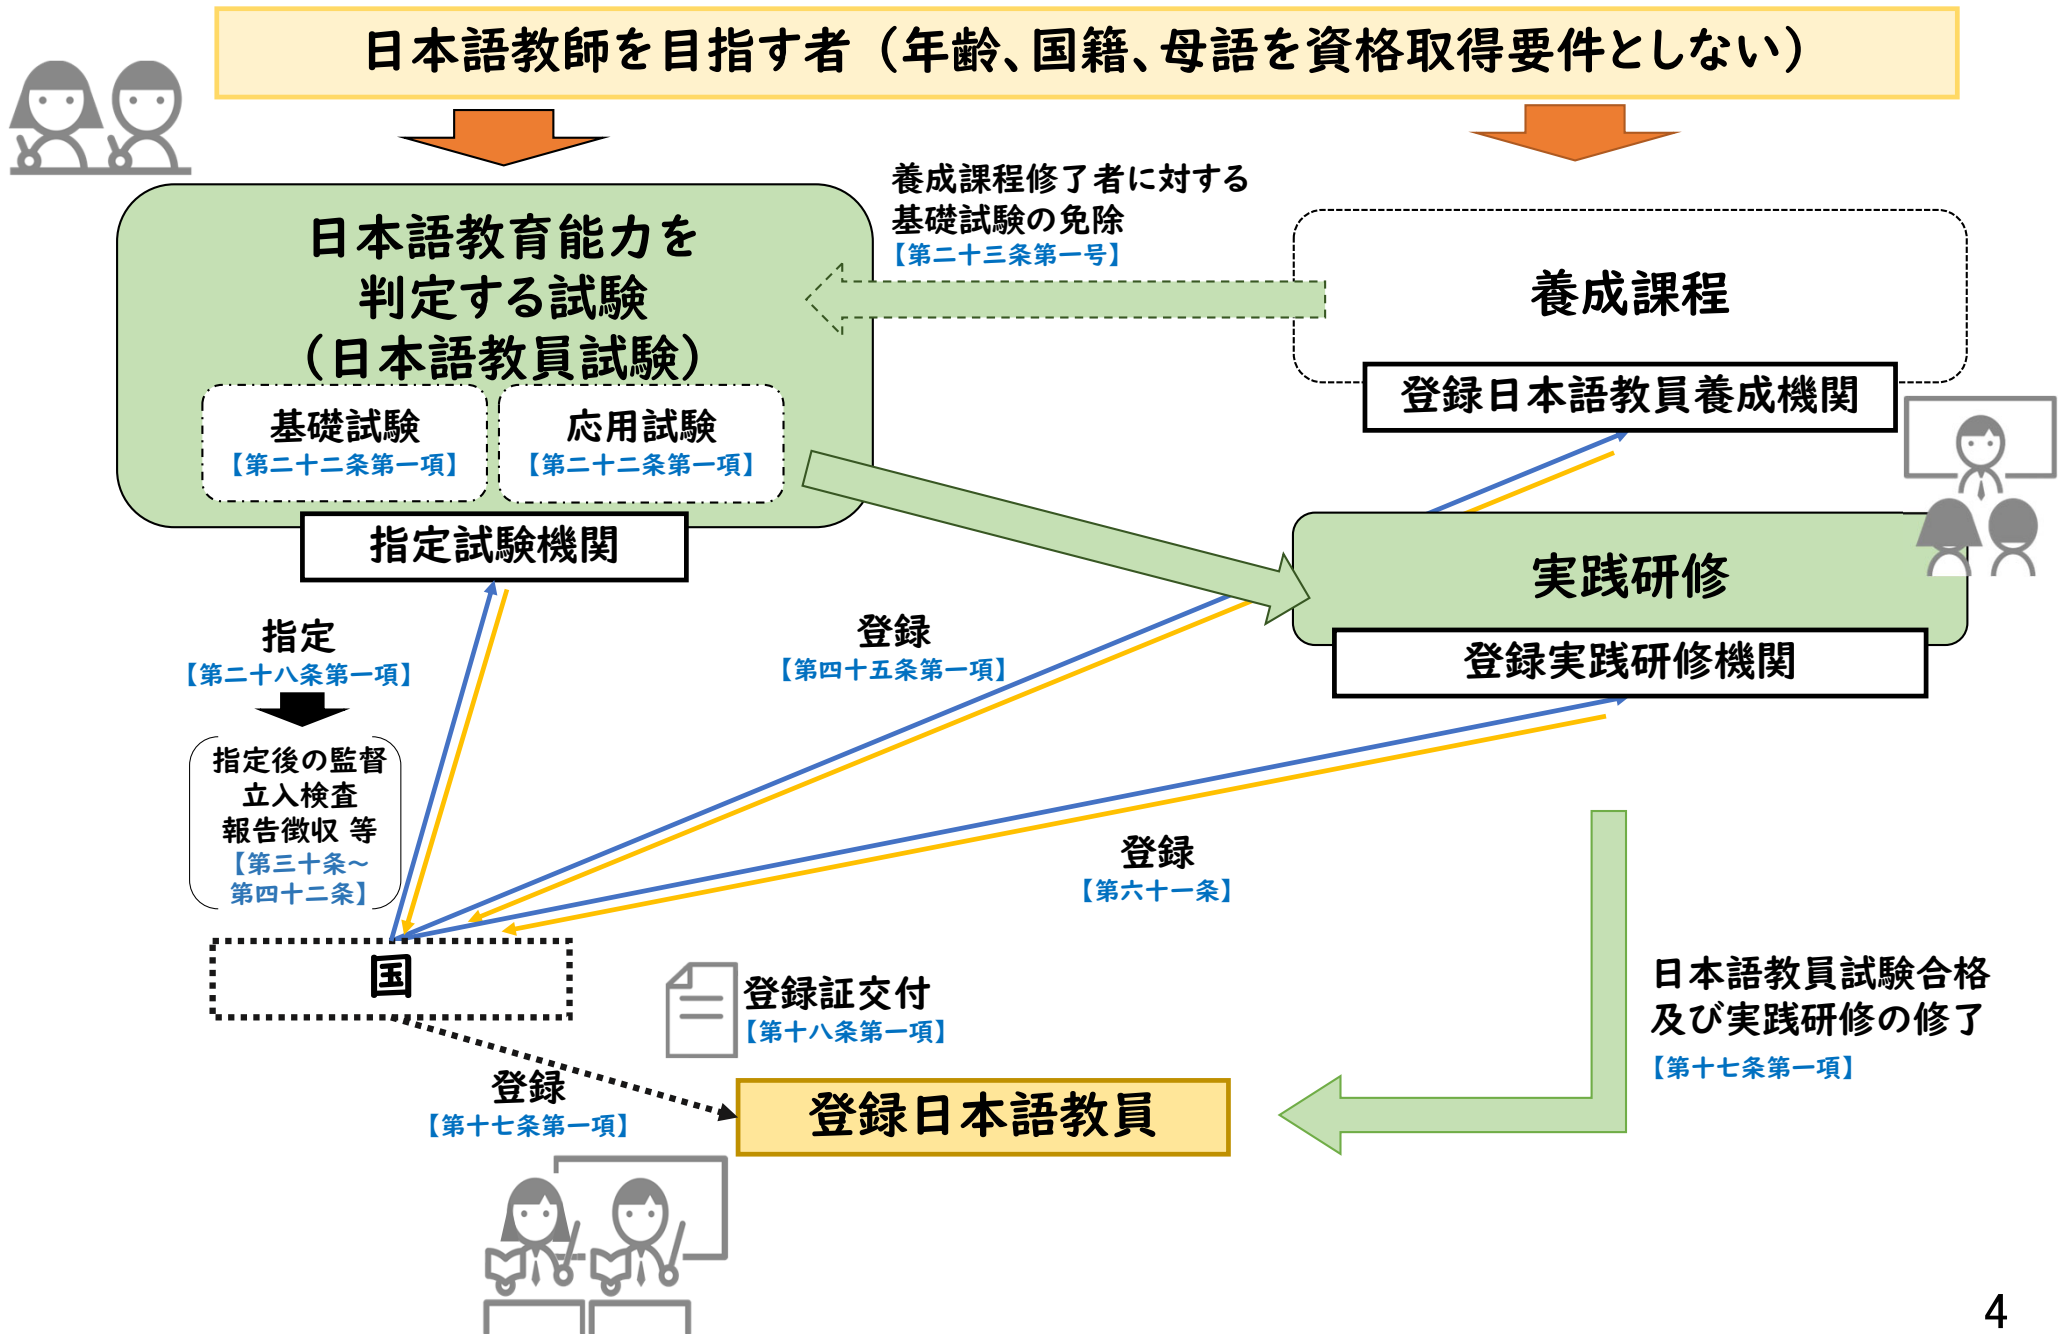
日本語教師を目指す者（年齢、国籍、母語を資格取得要件としない）

養成課程修了者に対する基礎試験の免除
【第二十三条第一号】

日本語教育能力を判定する試験（日本語教員試験）

基礎試験
【第二十二条第一項】

応用試験
【第二十二条第一項】

指定試験機関

養成課程

登録日本語教員養成機関

実践研修

登録実践研修機関

指定
【第二十八条第一項】

指定後の監督
立入検査
報告徴収 等
【第三十条～第四十二条】

登録
【第四十五条第一項】

登録
【第六十一条】

国

登録証交付
【第十八条第一項】

日本語教員試験合格及び実践研修の修了
【第十七条第一項】

登録
【第十七条第一項】

登録日本語教員

4